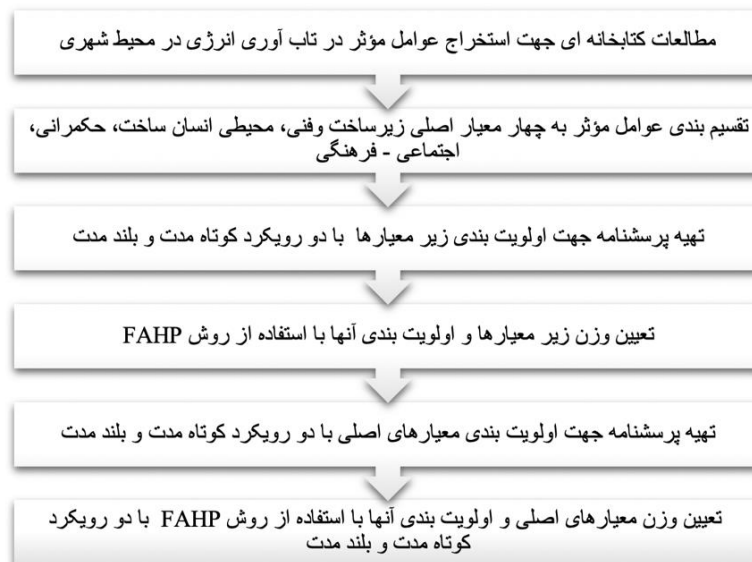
مطالعات کتابخانه ای جهت استخراج عوامل مؤثر در تاب آوری انرژی در محیط شهری

تقسیم بندی عوامل مؤثر به چهار معیار اصلی زیرساخت وفنی، محیطی انسان ساخت، حکمرانی، اجتماعی - فرهنگی

تهیه پرسشنامه جهت اولویت بندی زیر معیارها با دو رویکرد کوتاه مدت و بلند مدت

تعیین وزن زیر معیارها و اولویت بندی آنها با استفاده از روش FAHP

تهیه پرسشنامه جهت اولویت بندی معیارهای اصلی با دو رویکرد کوتاه مدت و بلند مدت

تعیین وزن معیارهای اصلی و اولویت بندی آنها با استفاده از روش FAHP با دو رویکرد کوتاه مدت و بلند مدت